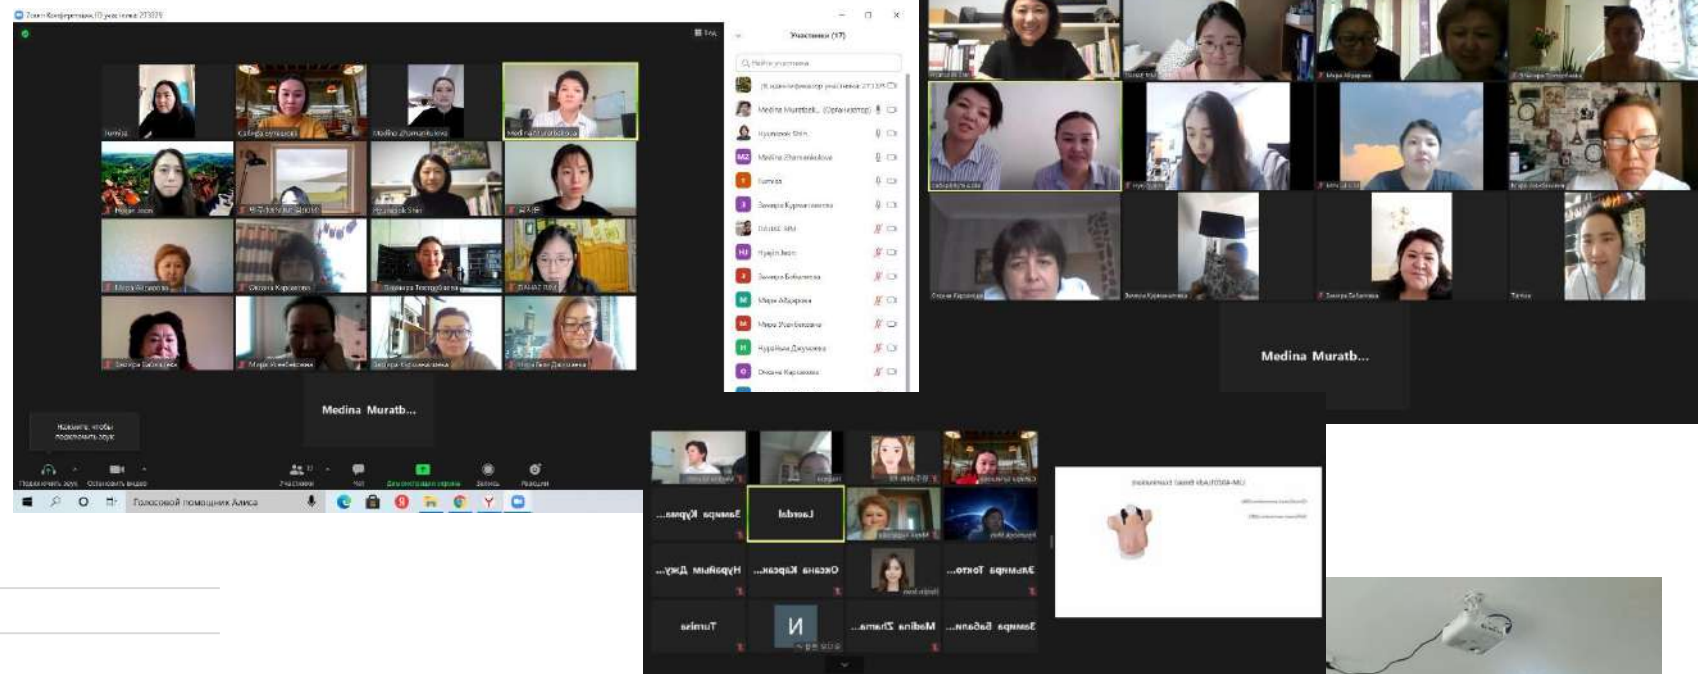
Zoom Конференция ID участника 273379

Участники (17)

Medina Muratb...

Medina Muratb...

Нажмите, чтобы подключить звук

Подключить звук
Остановить видео
Участники
Чат
Демонстрация экрана
Запись
Реакции

Голосовой помощник Алиса

Medina Muratbek... (Организатор)
Medina Zhumankulova
Turnisa
Замира Курманалиева
Hyejin Jeon
Замира Бабаназарова
Мира Абдырова
Мира Усенбекова
Нурайым Джумаева
Оксана Карсакова

Замира Курма...
Lazerial
Нурайым Джу...
Оксана Карсак...
Эльмира Токто...
Turnisa
Medina Zhuma...
Замира Бабан...